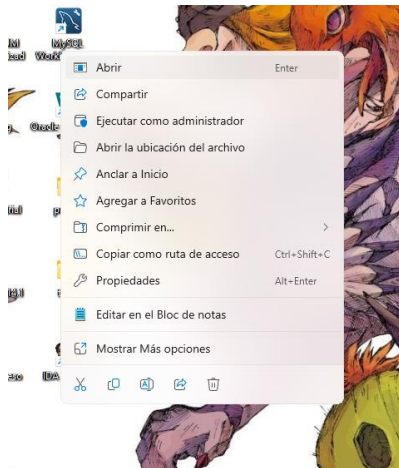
MySQL Work

Abrir Enter
Compartir
Ejecutar como administrador
Abrir la ubicación del archivo
Anclar a Inicio
Agregar a Favoritos
Comprimir en...
Copiar como ruta de acceso Ctrl+Shift+C
Propiedades Alt+Enter
Editar en el Bloc de notas
Mostrar Más opciones